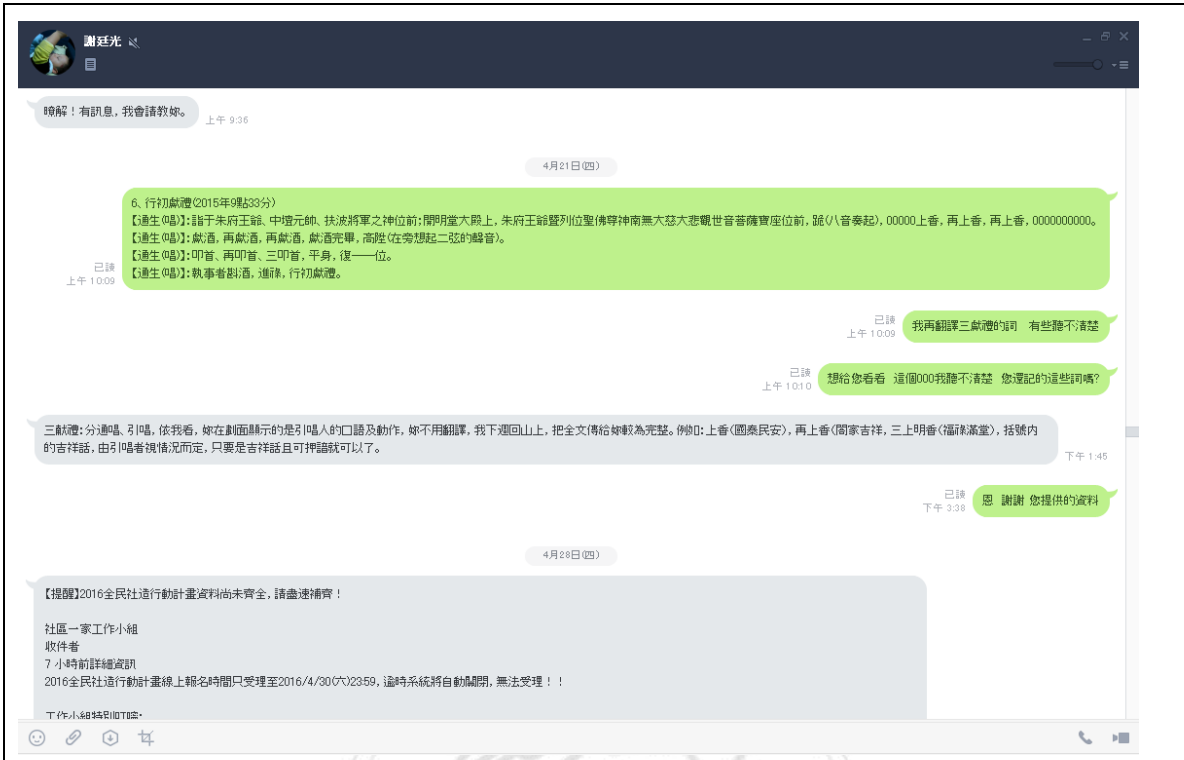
謝廷光

瞭解！有訊息，我會請教妳。 上午 9:36

4月21日(四)

6、行初獻禮(2015年9點33分)
【通生(唱)】:詣于朱府王爺、中壇元帥、扶波將軍之神位前;開明堂大殿上，朱府王爺暨列位聖佛尊神南無大慈大悲觀世音菩薩寶座位前，跪(八音奏起)，00000上香，再上香，再上香，0000000000。
【通生(唱)】:獻酒，再獻酒，再獻酒，獻酒完畢，高陞(在旁想起二弦的聲音)。
【通生(唱)】:叩首、再叩首、三叩首，平身，復一一位。
【通生(唱)】:執事者斟酒，進祿，行初獻禮。
已讀 上午 10:09

已讀 上午 10:09 我再翻譯三獻禮的詞 有些聽不清楚

已讀 上午 10:10 想給您看看 這個000我聽不清楚 您還記的這些詞嗎?

三獻禮:分通唱、引唱，依我看，妳在劇面顯示的是引唱人的口語及動作，妳不用翻譯，我下週回山上，把全文傳給妳較為完整。例如:上香(國泰民安)，再上香(闔家吉祥，三上明香(福祿滿堂)，括號內的吉祥話，由引唱者視情況而定，只要是吉祥話且可押韻就可以了。 下午 1:45

已讀 下午 3:38 恩 謝謝 您提供的資料

4月28日(四)

【提醒】2016全民社造行動計畫資料尚未齊全，請盡速補齊！

社區一家工作小組
收件者
7 小時前詳細資訊
2016全民社造行動計畫線上報名時間只受理至2016/4/30(六)23:59，逾時系統將自動關閉，無法受理！！

工作小組特別叮嚀: